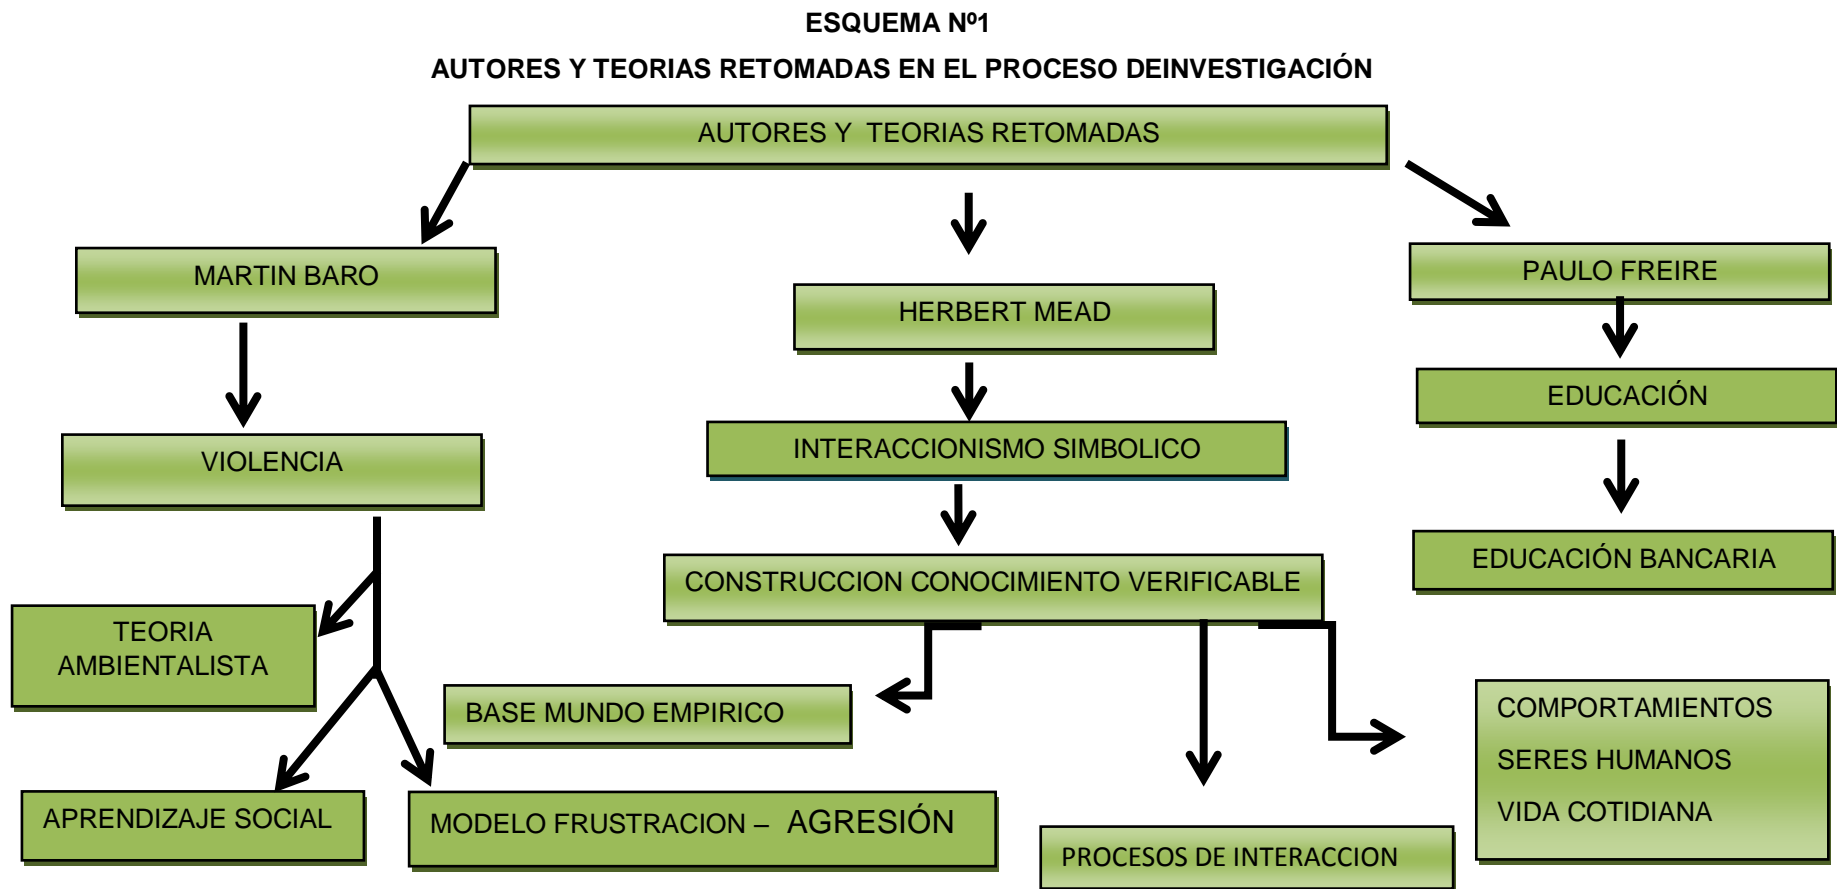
ESQUEMA Nº1

AUTORES Y TEORIAS RETOMADAS EN EL PROCESO DEINVESTIGACIÓN

AUTORES Y TEORIAS RETOMADAS

MARTIN BARO

VIOLENCIA

TEORIA AMBIENTALISTA

APRENDIZAJE SOCIAL

MODELO FRUSTRACION – AGRESIÓN

HERBERT MEAD

INTERACCIONISMO SIMBOLICO

CONSTRUCCION CONOCIMIENTO VERIFICABLE

BASE MUNDO EMPIRICO

PROCESOS DE INTERACCION

COMPORTAMIENTOS
SERES HUMANOS
VIDA COTIDIANA

PAULO FREIRE

EDUCACIÓN

EDUCACIÓN BANCARIA